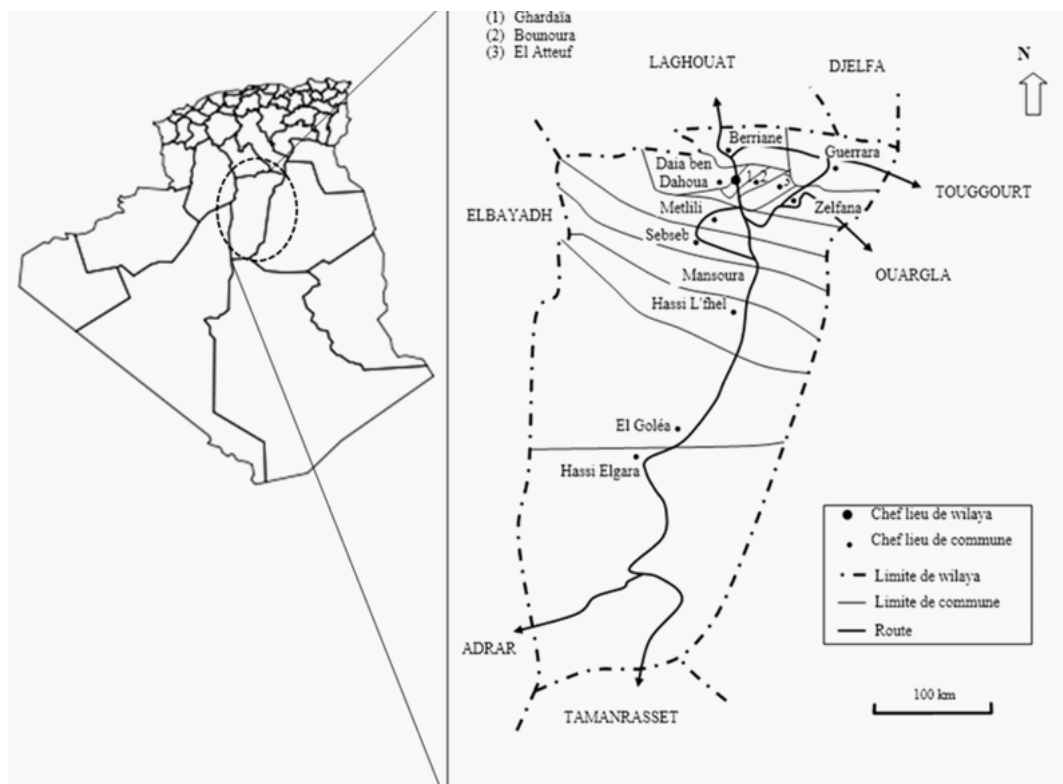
(1) Ghardaïa
(2) Bounoura
(3) El Atteuf

LAGHOUAT

DJELFA

N

Berriane

Guerrara

Daia ben Dahoua

1 2 3

TOUGGOURT

ELBAYADH

Metlili

Zelfana

Sebseb

OUARGLA

Mansoura

Hassi L'fhel

El Goléa

Hassi Elgara

Chef lieu de wilaya
Chef lieu de commune
Limite de wilaya
Limite de commune
Route

ADRAR

TAMANRASSET

100 km